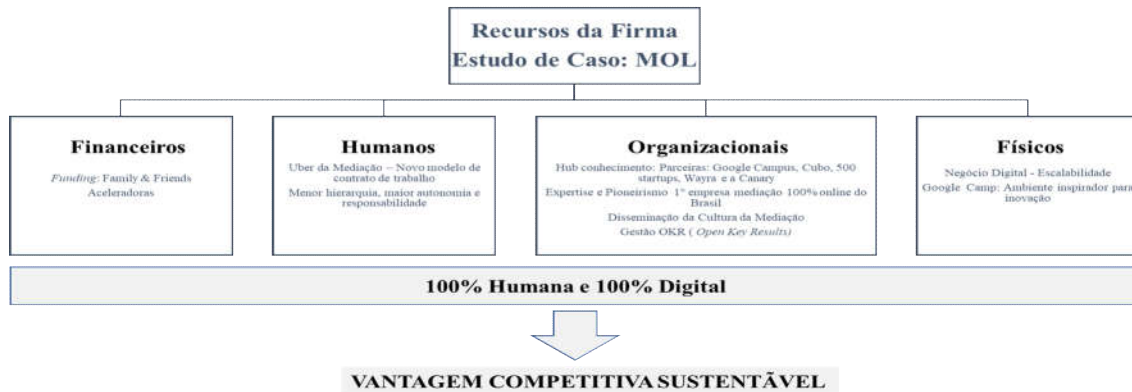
Recursos da Firma
Estudo de Caso: MOL

Financeiros

*Funding*: Family & Friends
Aceleradoras

Humanos

Uber da Mediação – Novo modelo de contrato de trabalho

Menor hierarquia, maior autonomia e responsabilidade

Organizacionais

Hub conhecimento: Parceiras: Google Campus, Cubo, 500 startups, Wayra e a Canary

Expertise e Pioneirismo 1ª empresa mediação 100% online do Brasil

Disseminação da Cultura da Mediação

Gestão OKR ( *Open Key Results*)

Físicos

Negócio Digital - Escalabilidade

Google Camp: Ambiente inspirador para inovação

100% Humana e 100% Digital

VANTAGEM COMPETITIVA SUSTENTÃVEL